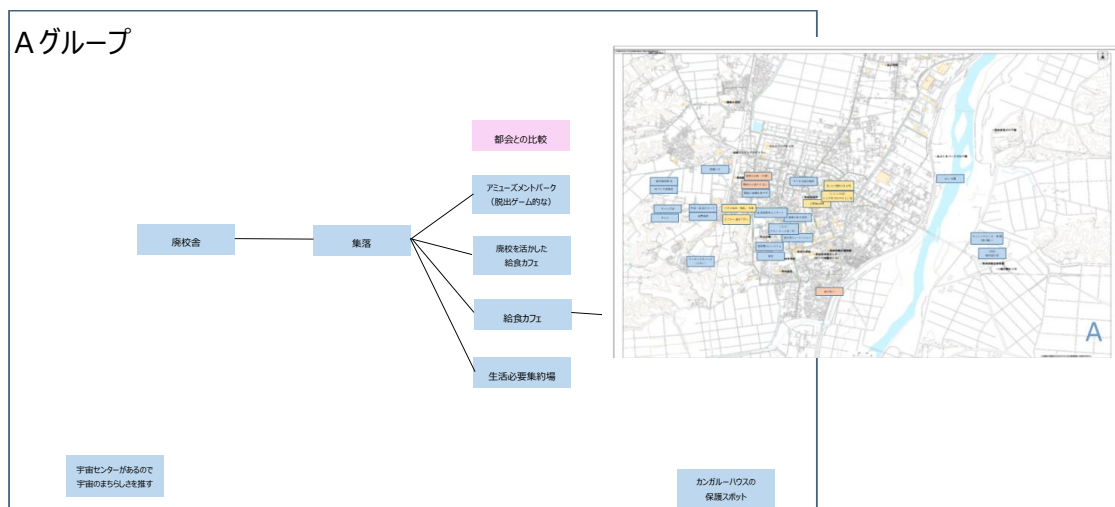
Aグループ

都会との比較

廃校舎

集落

アミューズメントパーク
(脱出ゲーム的な)

廃校を活かした
給食カフェ

給食カフェ

生活必要集約場

宇宙センターがあるので
宇宙のまちらしさを推す

カンガルーハウスの
保護スポット

A